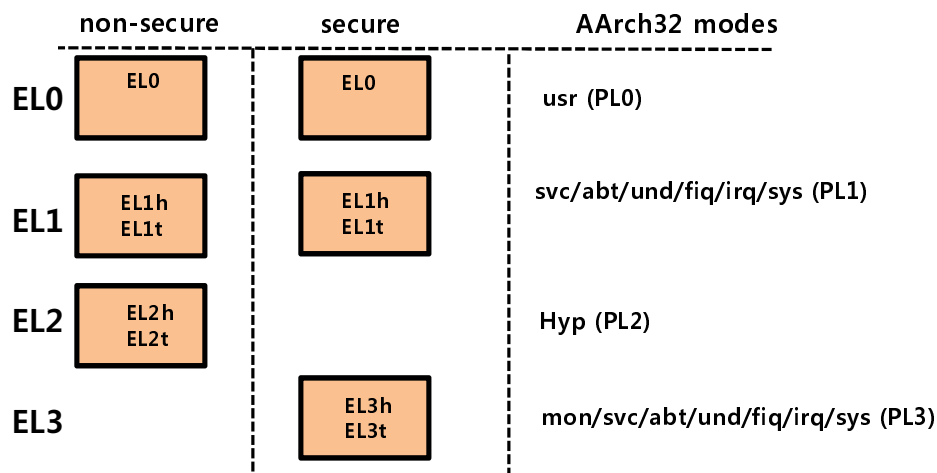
| | non-secure | secure | AArch32 modes |
|---|---|---|---|
| EL0 | EL0 | EL0 | usr (PL0) |
| EL1 | EL1h EL1t | EL1h EL1t | svc/abt/und/fiq/irq/sys (PL1) |
| EL2 | EL2h EL2t | | Hyp (PL2) |
| EL3 | | EL3h EL3t | mon/svc/abt/und/fiq/irq/sys (PL3) |